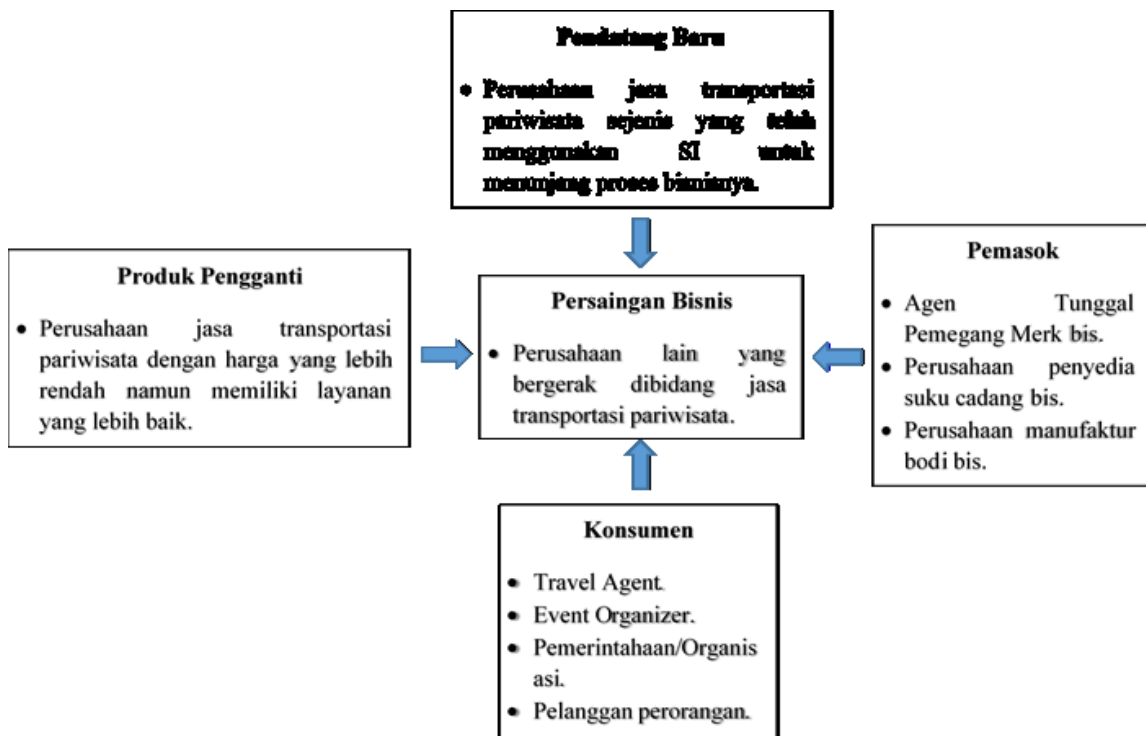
Pendatang Baru

- Perusahaan jasa transportasi pariwisata sejenis yang telah menggunakan SI untuk menunjang proses bisnisnya.

Produk Pengganti

- Perusahaan jasa transportasi pariwisata dengan harga yang lebih rendah namun memiliki layanan yang lebih baik.

Persaingan Bisnis

- Perusahaan lain yang bergerak dibidang jasa transportasi pariwisata.

Pemasok

- Agen Tunggal Pemegang Merk bis.
- Perusahaan penyedia suku cadang bis.
- Perusahaan manufaktur bodi bis.

Konsumen

- Travel Agent.
- Event Organizer.
- Pemerintahaan/Organisasi.
- Pelanggan perorangan.